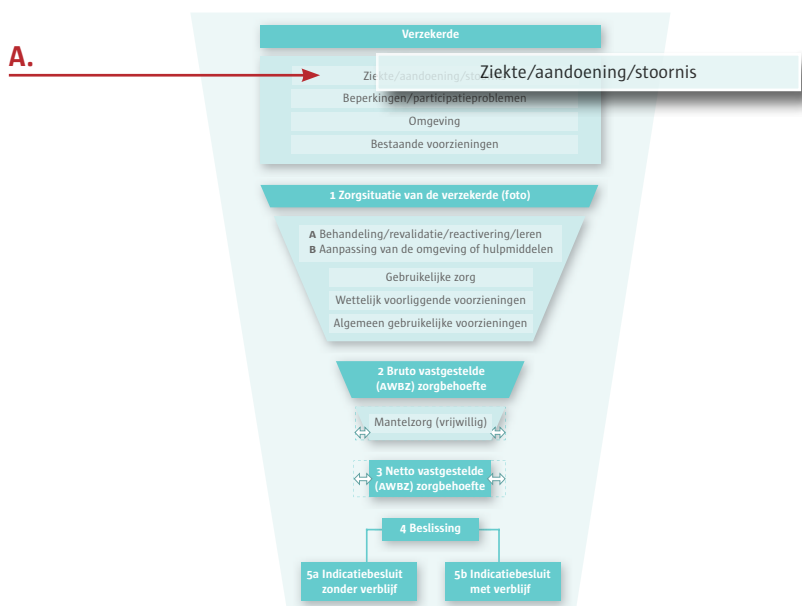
A.

Verzekerde

Ziekte/aandoening/st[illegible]

Ziekte/aandoening/stoornis

Beperkingen/participatieproblemen

Omgeving

Bestaande voorzieningen

1 Zorgsituatie van de verzekerde (foto)

A Behandeling/revalidatie/reactivering/leren
B Aanpassing van de omgeving of hulpmiddelen

Gebruikelijke zorg

Wettelijk voorliggende voorzieningen

Algemeen gebruikelijke voorzieningen

2 Bruto vastgestelde (AWBZ) zorgbehoefte

Mantelzorg (vrijwillig)

3 Netto vastgestelde (AWBZ) zorgbehoefte

4 Beslissing

5a Indicatiebesluit zonder verblijf

5b Indicatiebesluit met verblijf